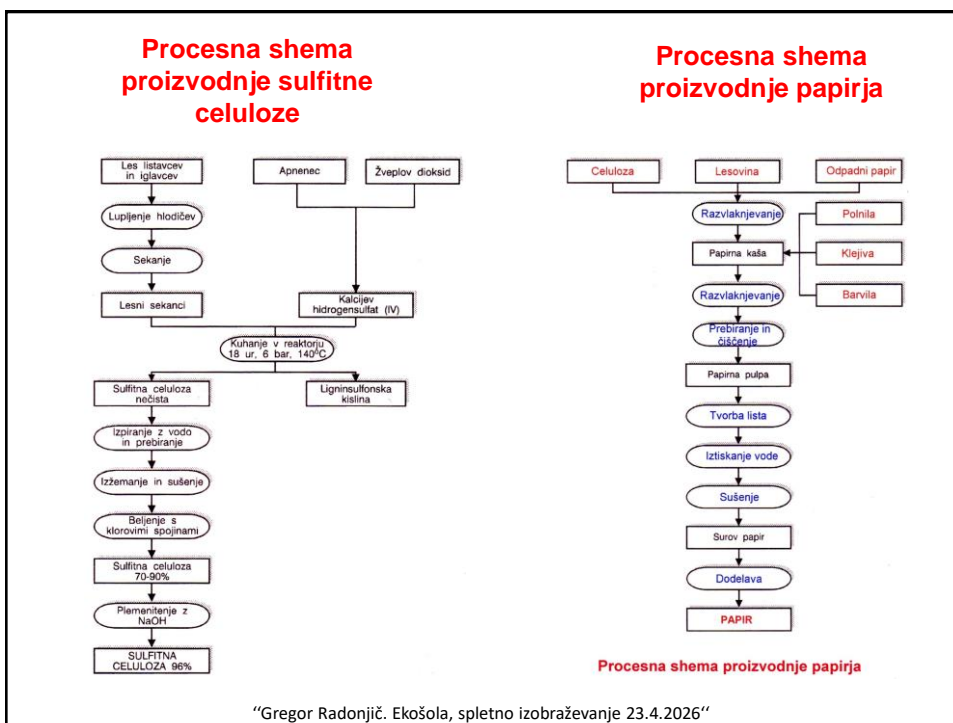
Procesna shema proizvodnje sulfitne celuloze

Les listavcev in iglavcev

Apnenec

Žveplov dioksid

Lupljenje hlodičev

Sekanje

Lesni sekanci

Kalcijev hidrogensulfat (IV)

Kuhanje v reaktorju 18 ur, 6 bar, 140$^0$C

Sulfitna celuloza nečista

Ligninsulfonska kislina

Izpiranje z vodo in prebiranje

Izžemanje in sušenje

Beljenje s klorovimi spojinami

Sulfitna celuloza 70-90%

Plemenitenje z NaOH

SULFITNA CELULOZA 96%

Procesna shema proizvodnje papirja

Celuloza

Lesovina

Odpadni papir

Razvlaknjevanje

Polnila

Papirna kaša

Klejiva

Razvlaknjevanje

Barvila

Prebiranje in čiščenje

Papirna pulpa

Tvorba lista

Iztiskanje vode

Sušenje

Surov papir

Dodelava

PAPIR

Procesna shema proizvodnje papirja

''Gregor Radonjič. Ekošola, spletno izobraževanje 23.4.2026''